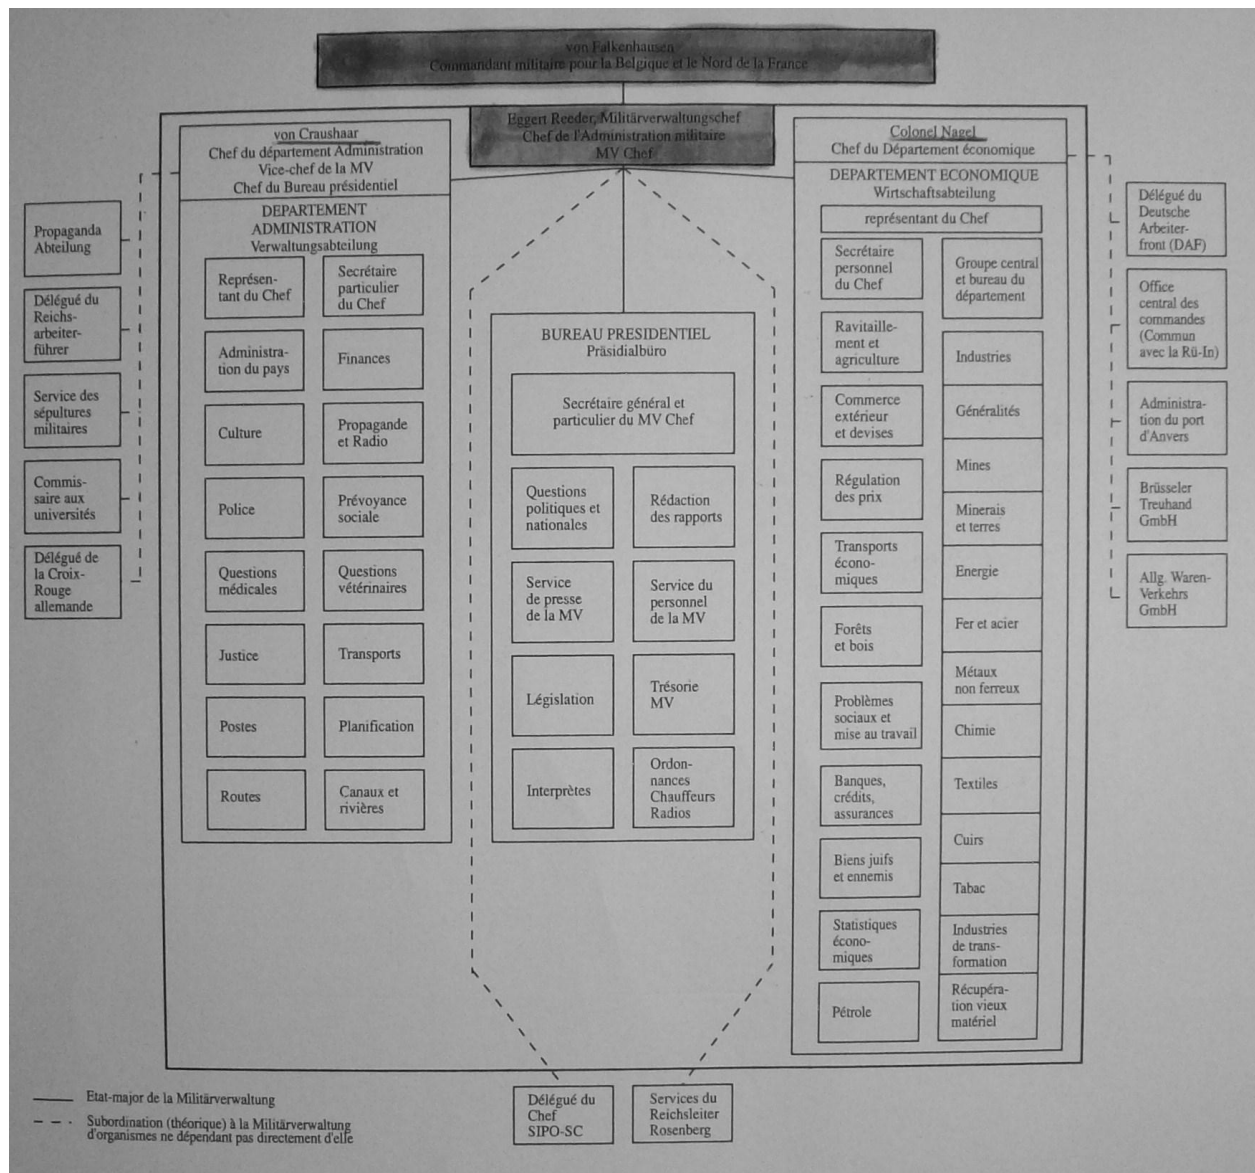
von Falkenhausen
Commandant militaire pour la Belgique et le Nord de la France

Eggert Reeder, Militärverwaltungschef
Chef de l'Administration militaire
MV Chef

von Craushaar
Chef du département Administration
Vice-chef de la MV
Chef du Bureau présidentiel

DEPARTEMENT ADMINISTRATION
Verwaltungsabteilung

Représentant du Chef
Secrétaire particulier du Chef
Administration du pays
Finances
Culture
Propagande et Radio
Police
Prévoyance sociale
Questions médicales
Questions vétérinaires
Justice
Transports
Postes
Planification
Routes
Canaux et rivières

Propaganda Abteilung
Délégué du Reichsarbeiterführer
Service des sépultures militaires
Commissaire aux universités
Délégué de la Croix-Rouge allemande

BUREAU PRESIDENTIEL
Präsidialbüro

Secrétaire général et particulier du MV Chef
Questions politiques et nationales
Rédaction des rapports
Service de presse de la MV
Service du personnel de la MV
Législation
Trésorie MV
Interprètes
Ordonnances Chauffeurs Radios

Colonel Nagel
Chef du Département économique

DEPARTEMENT ECONOMIQUE
Wirtschaftsabteilung

représentant du Chef
Secrétaire personnel du Chef
Groupe central et bureau du département
Ravitaillement et agriculture
Industries
Commerce extérieur et devises
Généralités
Mines
Régulation des prix
Minerais et terres
Transports économiques
Energie
Fer et acier
Forêts et bois
Métaux non ferreux
Problèmes sociaux et mise au travail
Chimie
Banques, crédits, assurances
Textiles
Cuirs
Biens juifs et ennemis
Tabac
Statistiques économiques
Industries de transformation
Pétrole
Récupération vieux matériel

Délégué du Deutsche Arbeiterfront (DAF)
Office central des commandes (Commun avec la Rü-In)
Administration du port d'Anvers
Brüsseler Treuhand GmbH
Allg. Waren-Verkehrs GmbH

Délégué du Chef SIPO-SC
Services du Reichsleiter Rosenberg

Etat-major de la Militärverwaltung
Subordination (théorique) à la Militärverwaltung d'organismes ne dépendant pas directement d'elle